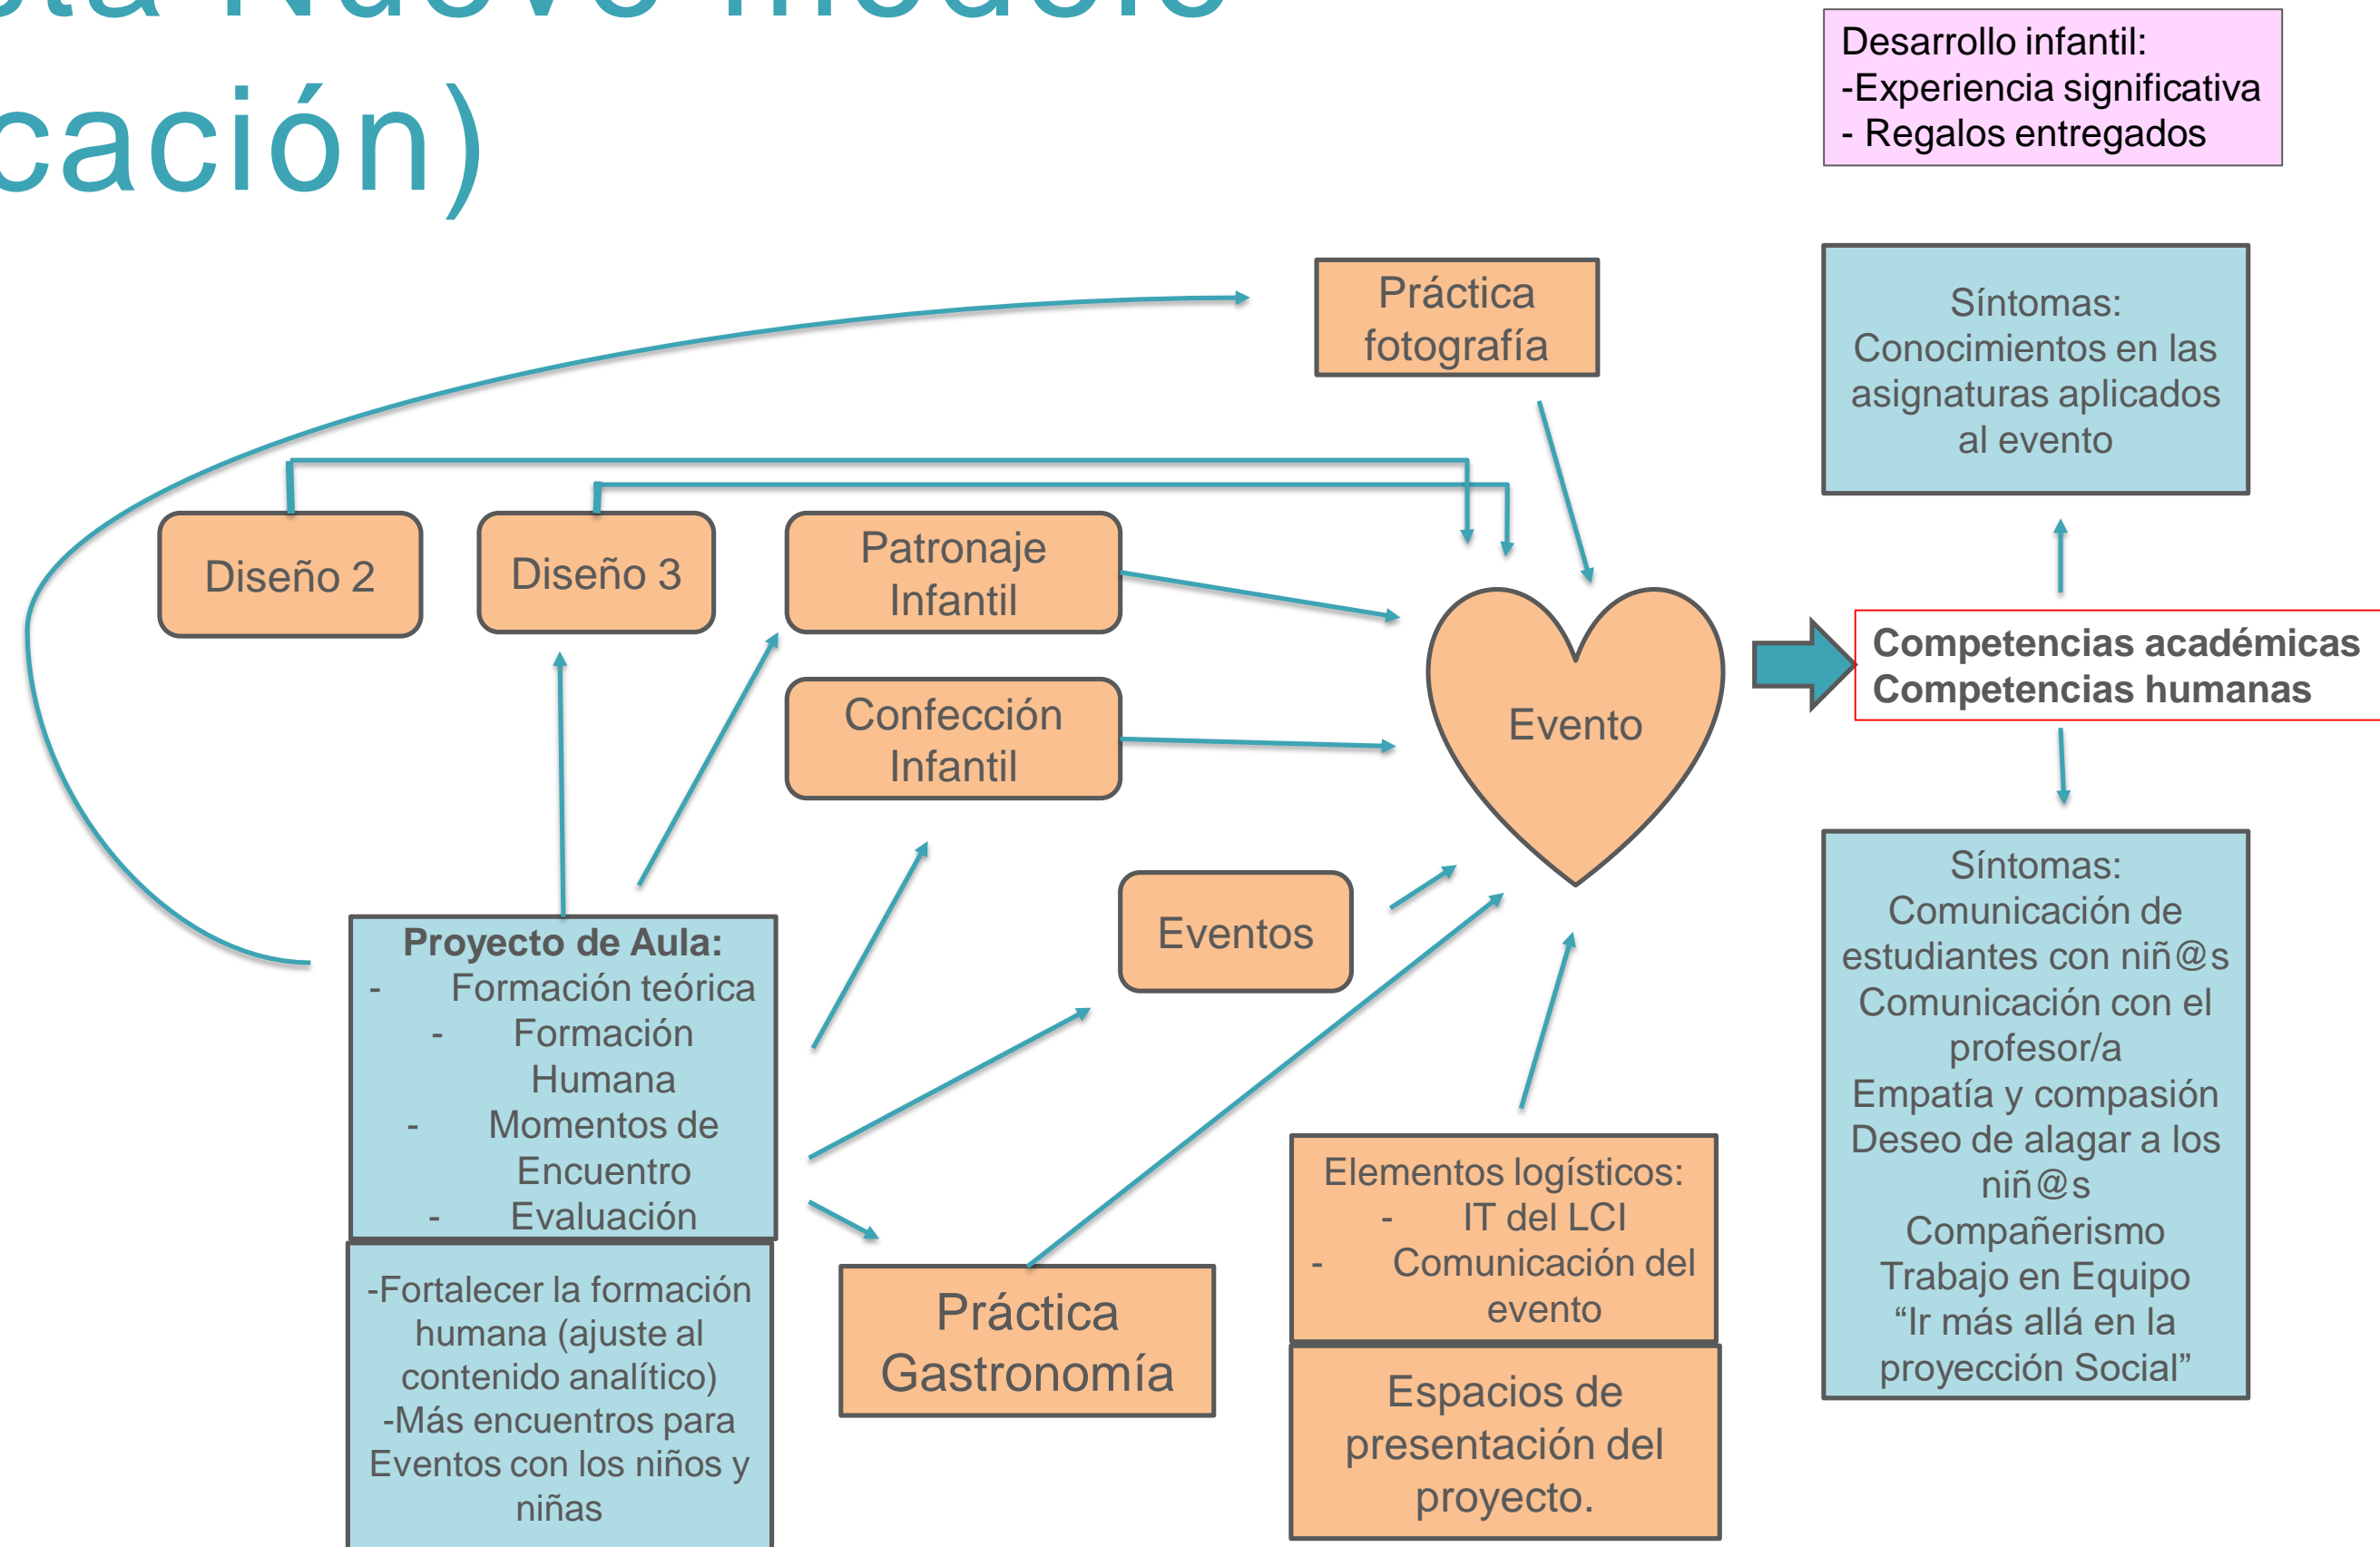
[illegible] Nuevo modelo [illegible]cación)

Desarrollo infantil:
-Experiencia significativa
- Regalos entregados

Práctica fotografía

Síntomas:
Conocimientos en las asignaturas aplicados al evento

Diseño 2

Diseño 3

Patronaje Infantil

Confección Infantil

Evento

Competencias académicas
Competencias humanas

Eventos

Síntomas:
Comunicación de estudiantes con niñ@s
Comunicación con el profesor/a
Empatía y compasión
Deseo de alagar a los niñ@s
Compañerismo
Trabajo en Equipo
"Ir más allá en la proyección Social"

Proyecto de Aula:
- Formación teórica
- Formación Humana
- Momentos de Encuentro
- Evaluación

-Fortalecer la formación humana (ajuste al contenido analítico)
-Más encuentros para Eventos con los niños y niñas

Práctica Gastronomía

Elementos logísticos:
- IT del LCI
- Comunicación del evento

Espacios de presentación del proyecto.